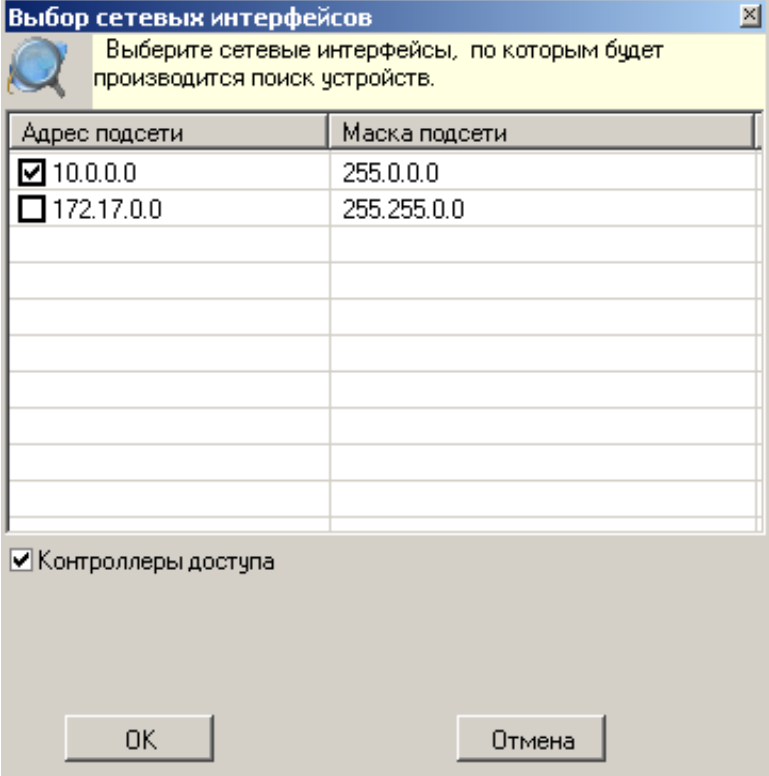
Выбор сетевых интерфейсов

Выберите сетевые интерфейсы, по которым будет производится поиск устройств.

| Адрес подсети | Маска подсети |
|---|---|
| ☑ 10.0.0.0 | 255.0.0.0 |
| ☐ 172.17.0.0 | 255.255.0.0 |

☑ Контроллеры доступа

OK

Отмена